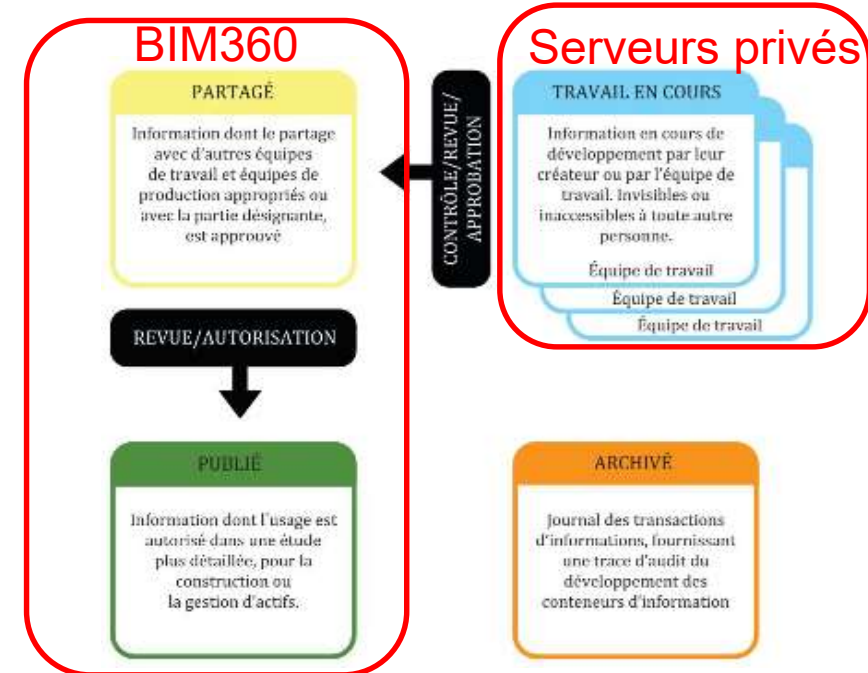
BIM360

PARTAGÉ

Information dont le partage avec d'autres équipes de travail et équipes de production appropriés ou avec la partie désignante, est approuvé

Serveurs privés

TRAVAIL EN COURS

Information en cours de développement par leur créateur ou par l'équipe de travail. Invisibles ou inaccessibles à toute autre personne.

Équipe de travail

Équipe de travail

Équipe de travail

CONTRÔLE/REVUE/APPROBATION

REVUE/AUTORISATION

PUBLIÉ

Information dont l'usage est autorisé dans une étude plus détaillée, pour la construction ou la gestion d'actifs.

ARCHIVÉ

Journal des transactions d'informations, fournissant une trace d'audit du développement des conteneurs d'information